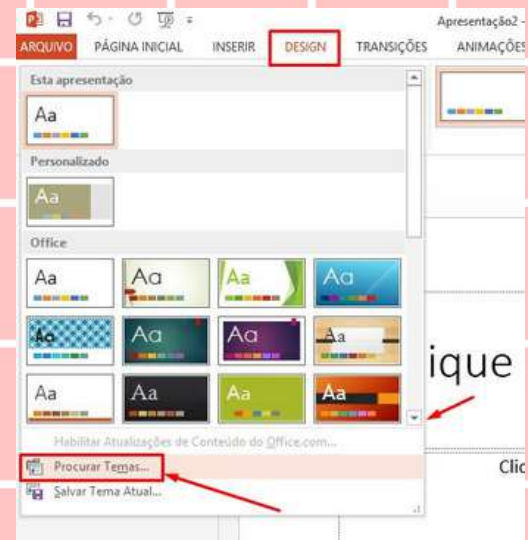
Apresentação2 -

ARQUIVO PÁGINA INICIAL INSERIR DESIGN TRANSIÇÕES ANIMAÇÕES

Esta apresentação

Aa

Personalizado

Aa

Office

Aa Aa Aa Aa

Aa Aa Aa Aa

Aa Aa Aa Aa

ique

Habilitar Atualizações de Conteúdo do Office.com...

Procurar Temas...

Salvar Tema Atual...

Clic